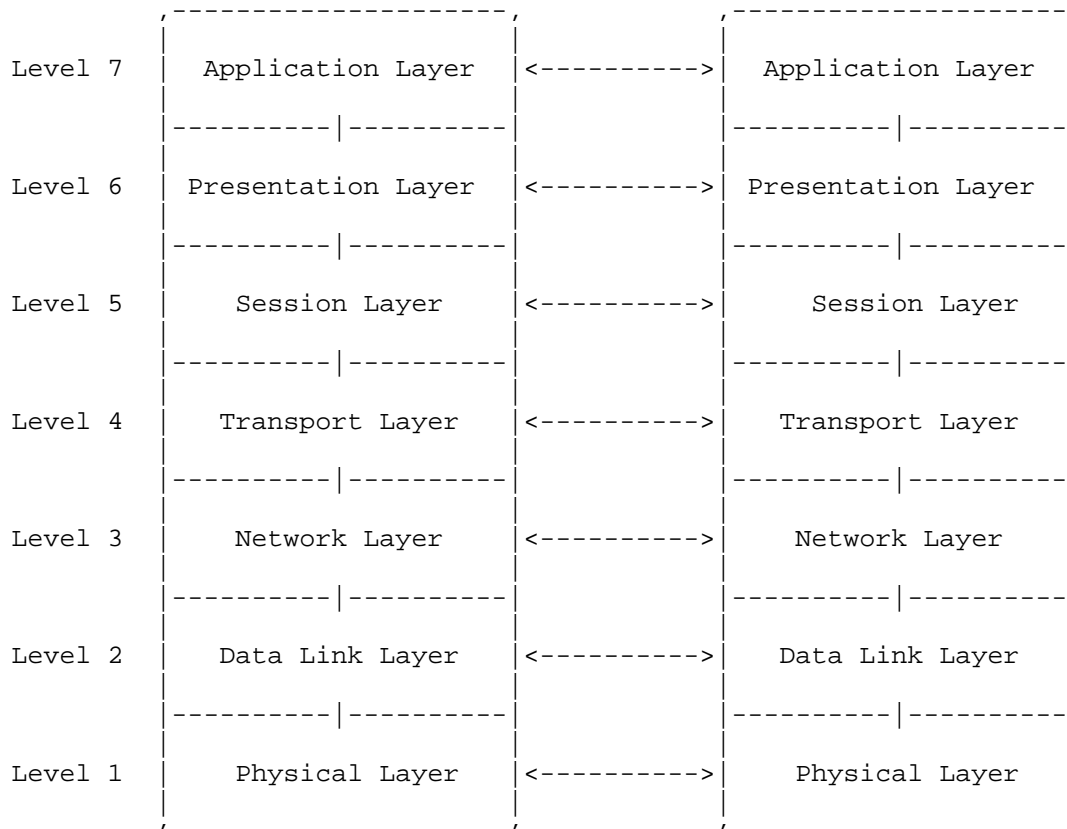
Level 7 Application Layer <----------> Application Layer

Level 6 Presentation Layer <----------> Presentation Layer

Level 5 Session Layer <----------> Session Layer

Level 4 Transport Layer <----------> Transport Layer

Level 3 Network Layer <----------> Network Layer

Level 2 Data Link Layer <----------> Data Link Layer

Level 1 Physical Layer <----------> Physical Layer